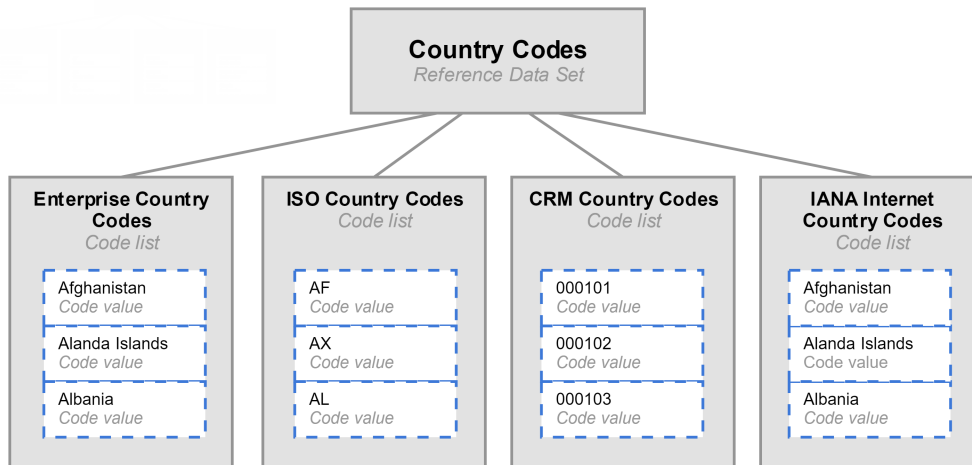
Country Codes
Reference Data Set

Enterprise Country Codes
Code list

Afghanistan
Code value

Alanda Islands
Code value

Albania
Code value

ISO Country Codes
Code list

AF
Code value

AX
Code value

AL
Code value

CRM Country Codes
Code list

000101
Code value

000102
Code value

000103
Code value

IANA Internet Country Codes
Code list

Afghanistan
Code value

Alanda Islands
Code value

Albania
Code value